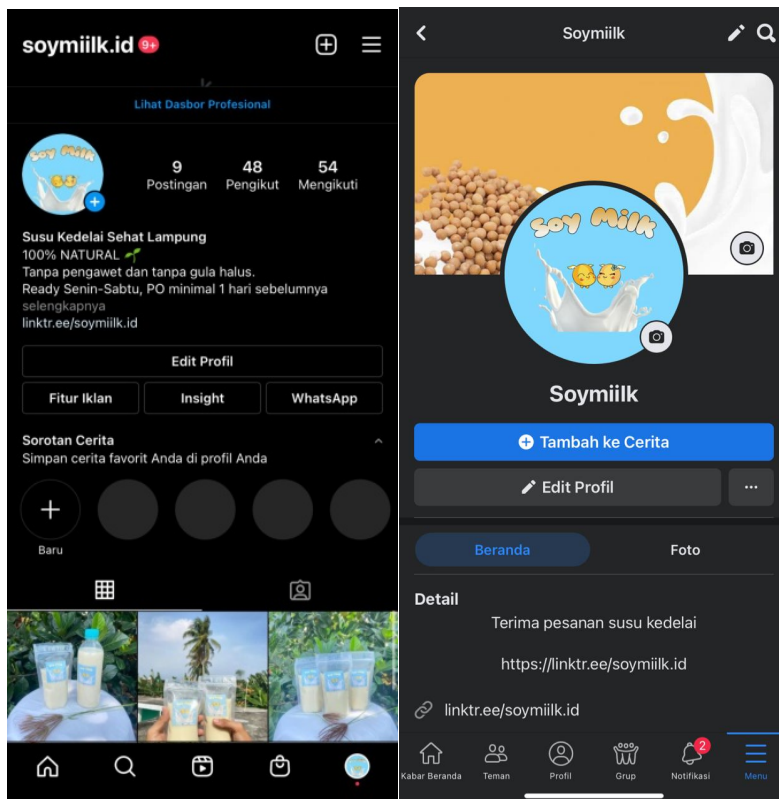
soymiilk.id 9+

Lihat Dasbor Profesional

Soy Milk

9 Postingan
48 Pengikut
54 Mengikuti

Susu Kedelai Sehat Lampung
100% NATURAL
Tanpa pengawet dan tanpa gula halus.
Ready Senin-Sabtu, PO minimal 1 hari sebelumnya
selengkapnya
linktr.ee/soymiilk.id

Edit Profil
Fitur Iklan
Insight
WhatsApp

Sorotan Cerita
Simpan cerita favorit Anda di profil Anda

Baru

Soymiilk

Soy Milk

Soymiilk

Tambah ke Cerita
Edit Profil
···

Beranda
Foto

Detail
Terima pesanan susu kedelai

https://linktr.ee/soymiilk.id

linktr.ee/soymiilk.id

Kabar Beranda
Teman
Profil
Grup
2
Notifikasi
Menu